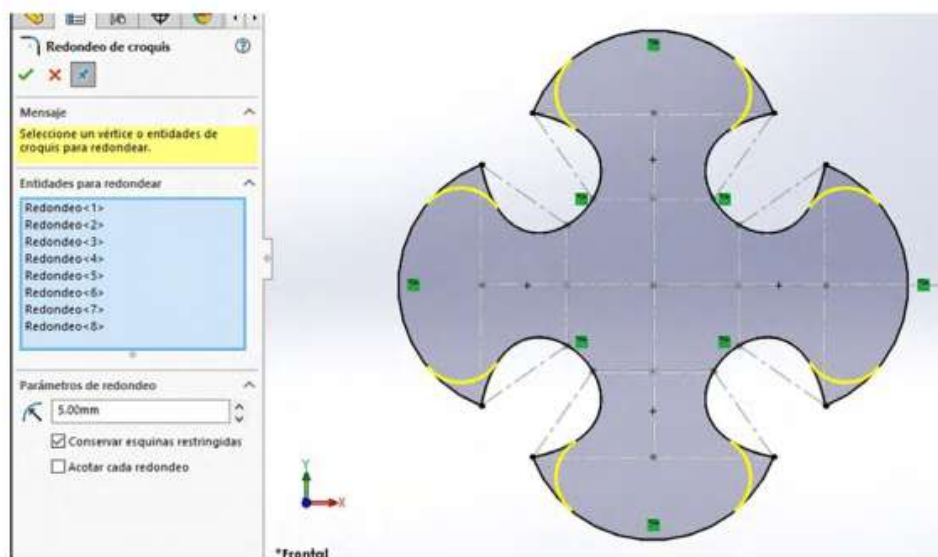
Redondeo de croquis

Mensaje

Seleccione un vértice o entidades de croquis para redondear.

Entidades para redondear

Redondeo<1>
Redondeo<2>
Redondeo<3>
Redondeo<4>
Redondeo<5>
Redondeo<6>
Redondeo<7>
Redondeo<8>

Parámetros de redondeo

5.00mm

Conservar esquinas restringidas

Acotar cada redondeo

Y
X

*Frontal